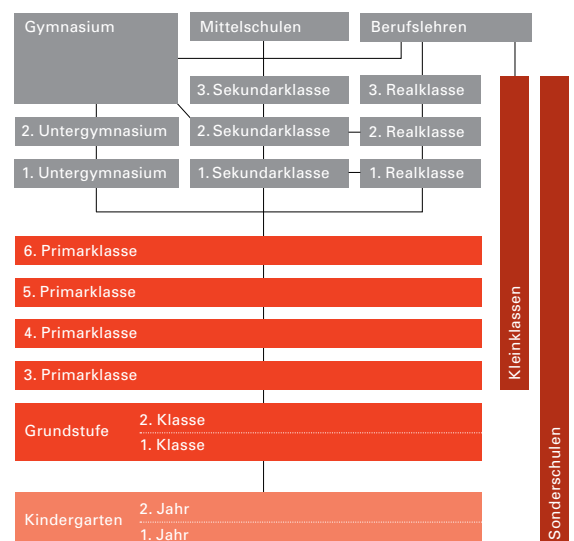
Gymnasium
Mittelschulen
Berufslehren
3. Sekundarklasse
3. Realklasse
2. Untergymnasium
2. Sekundarklasse
2. Realklasse
1. Untergymnasium
1. Sekundarklasse
1. Realklasse
6. Primarklasse
5. Primarklasse
4. Primarklasse
3. Primarklasse
Grundstufe
2. Klasse
1. Klasse
Kindergarten
2. Jahr
1. Jahr
Kleinklassen
Sonderschulen